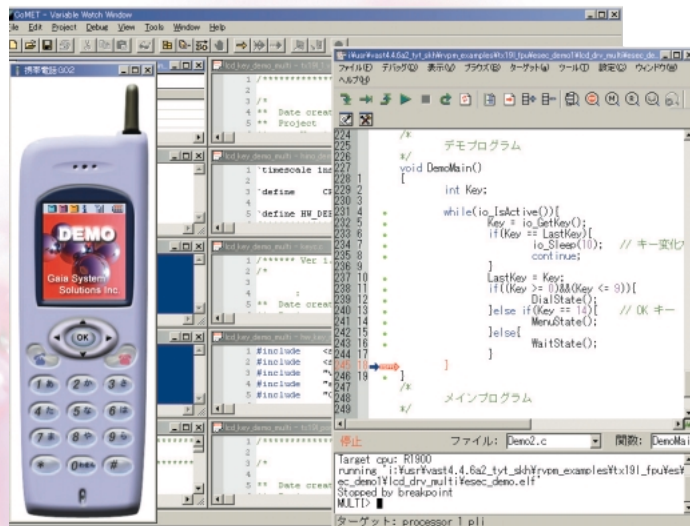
CoMET - Variable Watch Window
File Edit Project Debug View Tools Window Help

携帯電話 GO2

DEMO
Gaia System Solutions Inc.

OK

1 2 3
4 5 6
7 8 9
* 0 #

lcd_key_demo_multi
1 /**********
2
3 /*
4 ** Date creat
5 ** Project

1 `timescale in
2
3 `define CP
4
5 `define HW_DE

1 /****** Ver 1.
2 /*
3
4 :
5 ** Date creat

1 #include <
2 #include <
3 #include "
4 #include "
5 #include "

1 /**********
2
3 /*
4 ** Date creat

I:¥usr¥vast4.4.6a2_tyt_skh¥rvpm_examples¥tx19l_fpu¥esec_demo1¥lcd_drv_multi¥esec_de
ファイル(F) デバッグ(D) 表示(V) ブラウズ(B) ターゲット(A) ツール(T) 設定(C) ウィンドウ(W)
ヘルプ(H)

224 /*
225 デモプログラム
226 */
227 void DemoMain()
228 1 {
229 2 int Key;
230 3
231 4 while(io_IsActive()){
232 5 Key = io_GetKey();
233 6 if(Key == LastKey){
234 7 io_Sleep(10); // キー変化
235 8 continue;
236 9 }
237 10 LastKey = Key;
238 11 if((Key >= 0)&&(Key <= 9)){
239 12 DialState();
240 13 }else if(Key == 14){ // OK キー
241 14 MenuState();
242 15 }else{
243 16 WaitState();
244 17 }
245 18 }
246 19 }
247 /*
248 メインプログラム
249 */

停止 ファイル: Demo2.c 関数: DemoMain
Target cpu: RI900
running "i:¥usr¥vast4.4.6a2_tyt_skh¥rvpm_examples¥tx19l_fpu¥es¥ec_demo1¥lcd_drv_multi¥esec_demo.elf"
Stopped by breakpoint
MULTI>
ターゲット: processor 1 pll